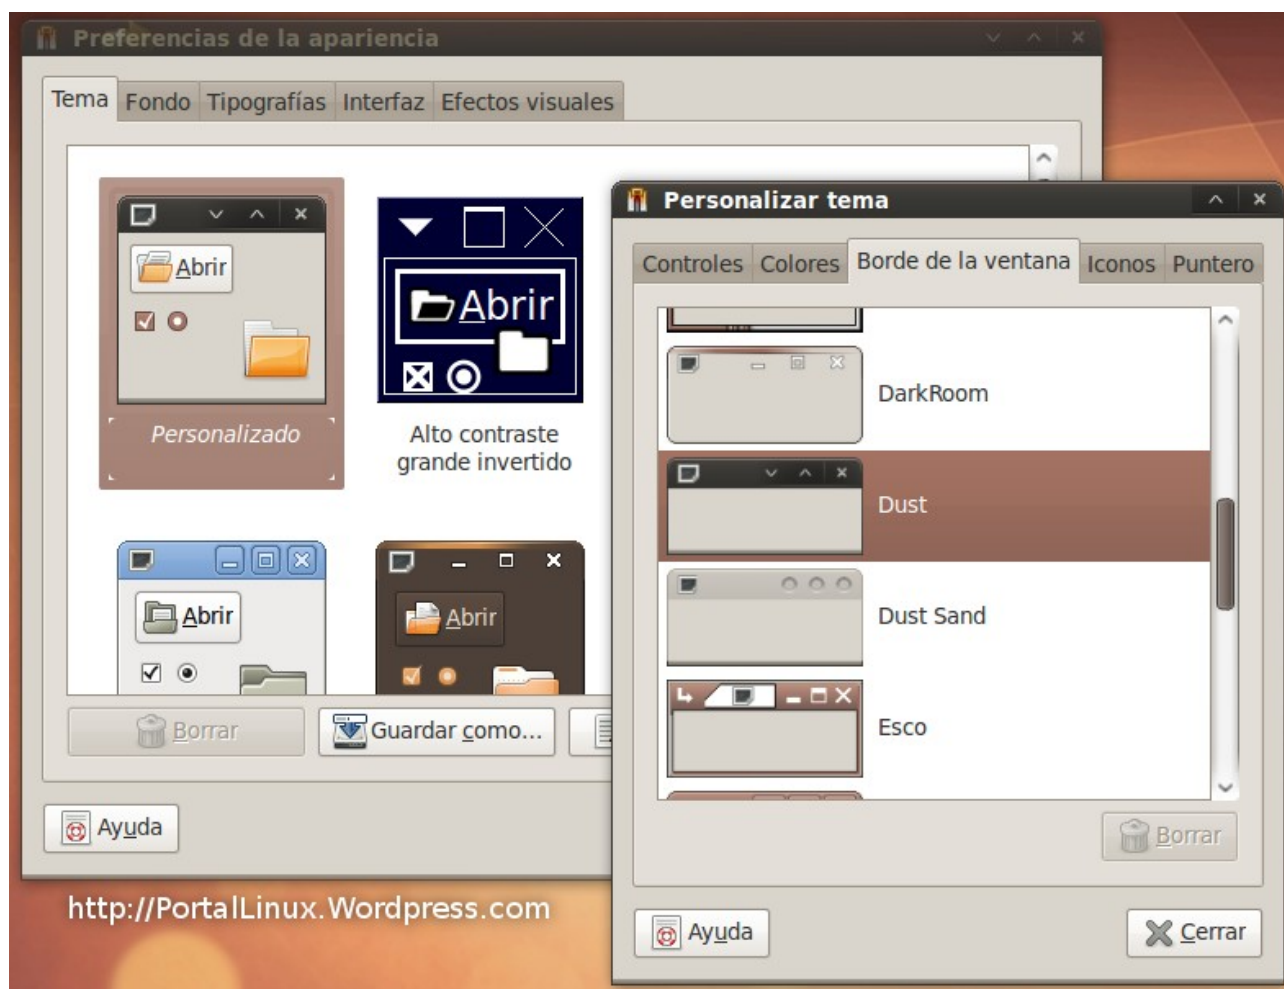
Preferencias de la apariencia

Tema | Fondo | Tipografías | Interfaz | Efectos visuales

Abrir

Personalizado

Abrir

Alto contraste grande invertido

Abrir

Abrir

Borrar

Guardar como...

Ayuda

Personalizar tema

Controles | Colores | Borde de la ventana | Iconos | Puntero

DarkRoom

Dust

Dust Sand

Esco

Borrar

Ayuda

Cerrar

http://PortalLinux.Wordpress.com